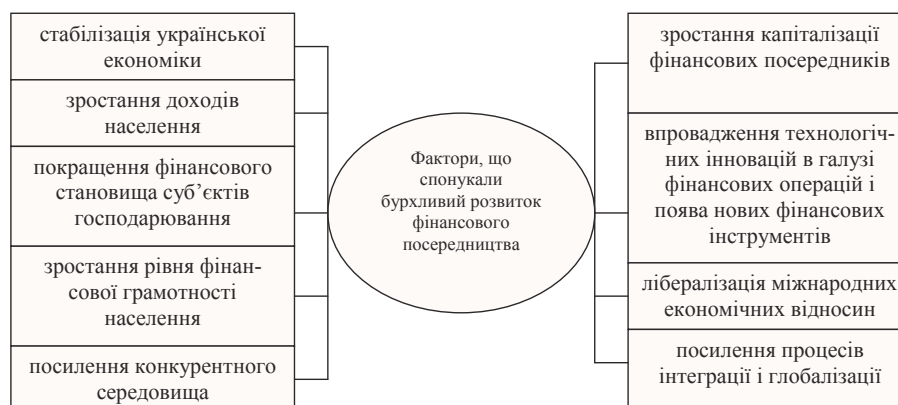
стабілізація української економіки

зростання доходів населення

покращення фінансового становища суб'єктів господарювання

зростання рівня фінансової грамотності населення

посилення конкурентного середовища

Фактори, що спонукали бурхливий розвиток фінансового посередництва

зростання капіталізації фінансових посередників

впровадження технологічних інновацій в галузі фінансових операцій і поява нових фінансових інструментів

лібералізація міжнародних економічних відносин

посилення процесів інтеграції і глобалізації